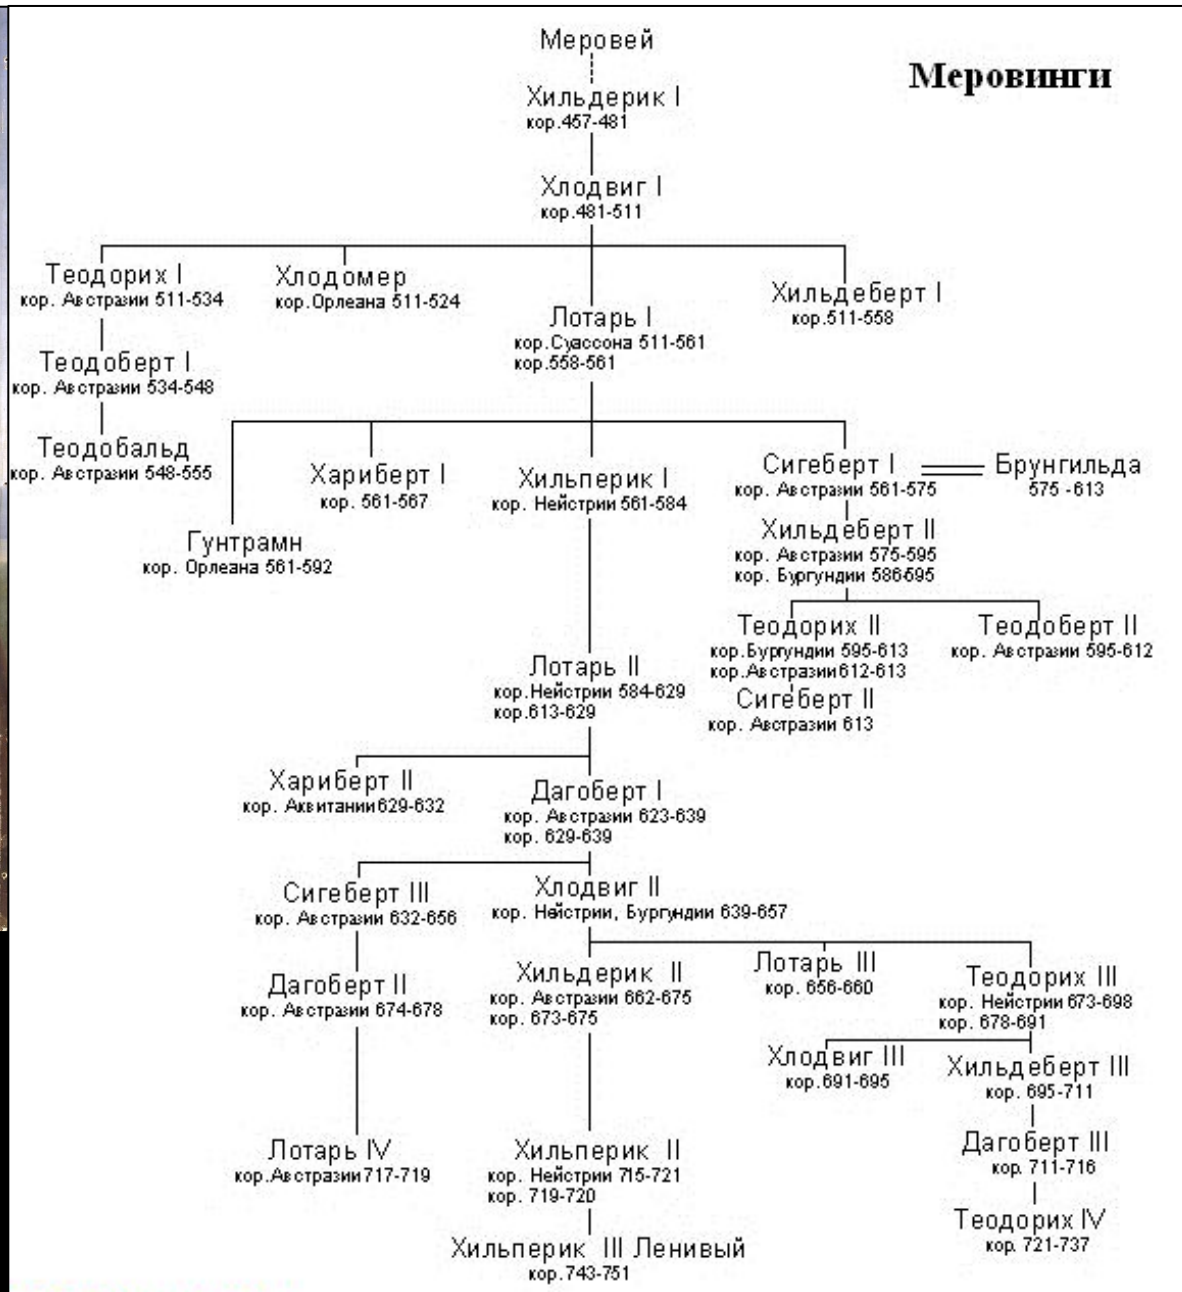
Меровинги

Меровей

Хильдерик I
кор.457-481

Хлодвиг I
кор.481-511

Теодорих I
кор. Австразии 511-534

Хлодомер
кор.Орлеана 511-524

Лотарь I
кор.Суассона 511-561
кор.558-561

Хильдеберт I
кор.511-558

Теодоберт I
кор. Австразии 534-548

Теодобальд
кор. Австразии 548-555

Харибepт I
кор. 561-567

Хильперик I
кор. Нейстрии 561-584

Сигеберт I
кор. Австразии 561-575

Брунгильда
575 -613

Гунтрамн
кор. Орлеана 561-592

Хильдеберт II
кор. Австразии 575-595
кор. Бургундии 586-595

Теодорих II
кор.Бургундии 595-613
кор.Австразии612-613

Теодоберт II
кор. Австразии 595-612

Сигеберт II
кор. Австразии 613

Лотарь II
кор.Нейстрии 584-629
кор.613-629

Хариберт II
кор. Аквитании629-632

Дагоберт I
кор. Австразии 623-639
кор. 629-639

Сигеберт III
кор. Австразии 632-656

Хлодвиг II
кор. Нейстрии, Бургундии 639-657

Дагоберт II
кор. Австразии 674-678

Хильдерик II
кор. Австразии 662-675
кор. 673-675

Лотарь III
кор. 656-660

Теодорих III
кор. Нейстрии 673-698
кор. 678-691

Хлодвиг III
кор.691-695

Хильдеберт III
кор. 695-711

Дагоберт III
кор. 711-716

Лотарь IV
кор.Австразии717-719

Хильперик II
кор. Нейстрии 715-721
кор. 719-720

Теодорих IV
кор. 721-737

Хильперик III Ленивый
кор.743-751